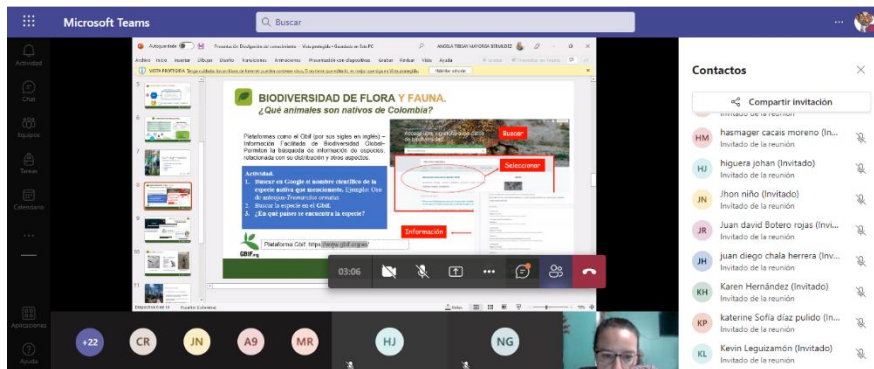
Microsoft Teams
Buscar
Actividad
Chat
Equipos
Tareas
Calendario
...
Aplicaciones
Ayuda

Autoguardado
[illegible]
ANGELA TIBISAY MAYORGA BERMUDEZ
Archivo Inicio Insertar Dibujar Diseño Transiciones Animaciones Presentación con diapositivas Grabar Revisar Vista Ayuda
VISTA PROTEGIDA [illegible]
Habilitar edición

BIODIVERSIDAD DE FLORA Y FAUNA.
¿Qué animales son nativos de Colombia?

Plataformas como el Gbif (por sus siglas en inglés) – Información Facilitada de Biodiversidad Global- Permiten la búsqueda de información de especies, relacionada con su distribución y otros aspectos.

Actividad.
1. Buscar en Google el nombre científico de la especie nativa que mencionaste. Ejemplo: Oso de anteojos-Tremarctos ornatus.
2. Buscar la especie en el Gbif.
3. ¿En qué países se encuentra la especie?

Buscar
Seleccionar
Información
Plataforma Gbif: https://www.gbif.org/es/
GBIF.org

Diapositiva 6 de 11
03:06

+22 CR JN A9 MR HJ NG

Contactos
Compartir invitación
HM hasmager cacais moreno (In... Invitado de la reunión
HJ higuera johan (Invitado) Invitado de la reunión
JN Jhon niño (Invitado) Invitado de la reunión
JR Juan david Botero rojas (Invi... Invitado de la reunión
JH juan diego chala herrera (Inv... Invitado de la reunión
KH Karen Hernández (Invitado) Invitado de la reunión
KP katerine Sofia díaz pulido (In... Invitado de la reunión
KL Kevin Leguizamón (Invitado) Invitado de la reunión